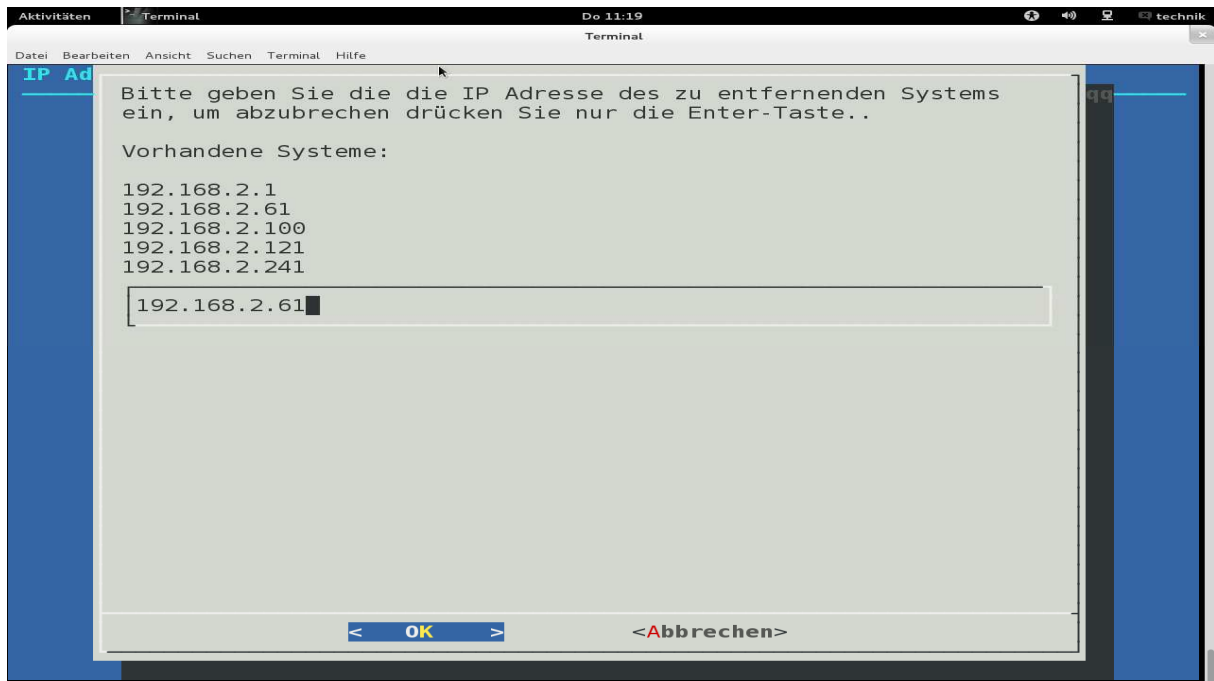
Aktivitäten Terminal Do 11:19 technik

Terminal

Datei Bearbeiten Ansicht Suchen Terminal Hilfe

IP Ad

qq

Bitte geben Sie die die IP Adresse des zu entfernenden Systems ein, um abzubrechen drücken Sie nur die Enter-Taste..

Vorhandene Systeme:

192.168.2.1
192.168.2.61
192.168.2.100
192.168.2.121
192.168.2.241

192.168.2.61

< OK > <Abbrechen>